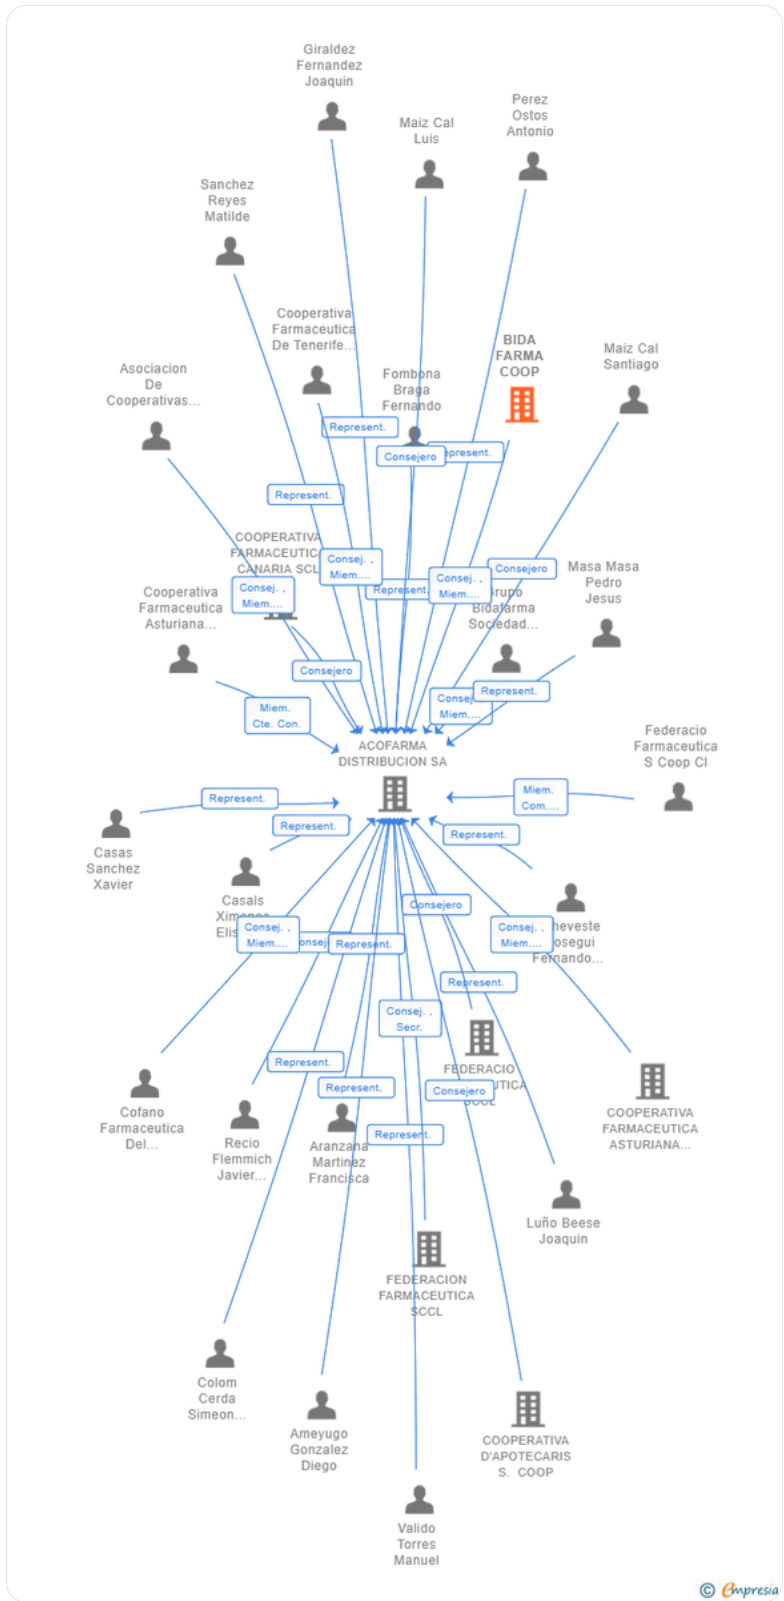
Giraldez Fernandez Joaquin

Maiz Cal Luis

Perez Ostos Antonio

Sanchez Reyes Matilde

Cooperativa Farmaceutica De Tenerife...

BIDA FARMA COOP

Maiz Cal Santiago

Asociacion De Cooperativas...

Fombona Braga Fernando

Represent.

Consejero

Represent.

Represent.

COOPERATIVA FARMACEUTICA CANARIA SCL

Consej. , Miem....

Consej. , Miem....

Represent.

Consej. , Miem....

Consejero

Grupo Bidafarma Sociedad...

Masa Masa Pedro Jesus

Cooperativa Farmaceutica Asturiana...

Consejero

Consej. , Miem....

Represent.

Miem. Cte. Con.

ACOFARMA DISTRIBUCION SA

Federacio Farmaceutica S Coop Cl

Represent.

Miem. Com....

Casas Sanchez Xavier

Represent.

Represent.

Casals Ximenez Elis...

Consejero

Beneveste Josegui Fernando...

Consej. , Miem....

Consejero

Represent.

Consej. , Miem....

Represent.

Consej. , Secr.

FEDERACIO FARMACEUTICA SCCL

COOPERATIVA FARMACEUTICA ASTURIANA...

Cofano Farmaceutica Del...

Represent.

Represent.

Consejero

Recio Flemmich Javier...

Aranzana Martinez Francisca

Represent.

Luño Beese Joaquin

FEDERACION FARMACEUTICA SCCL

Colom Cerda Simeon...

Ameyugo Gonzalez Diego

COOPERATIVA D'APOTECARIS S. COOP

Valido Torres Manuel

© Empresia